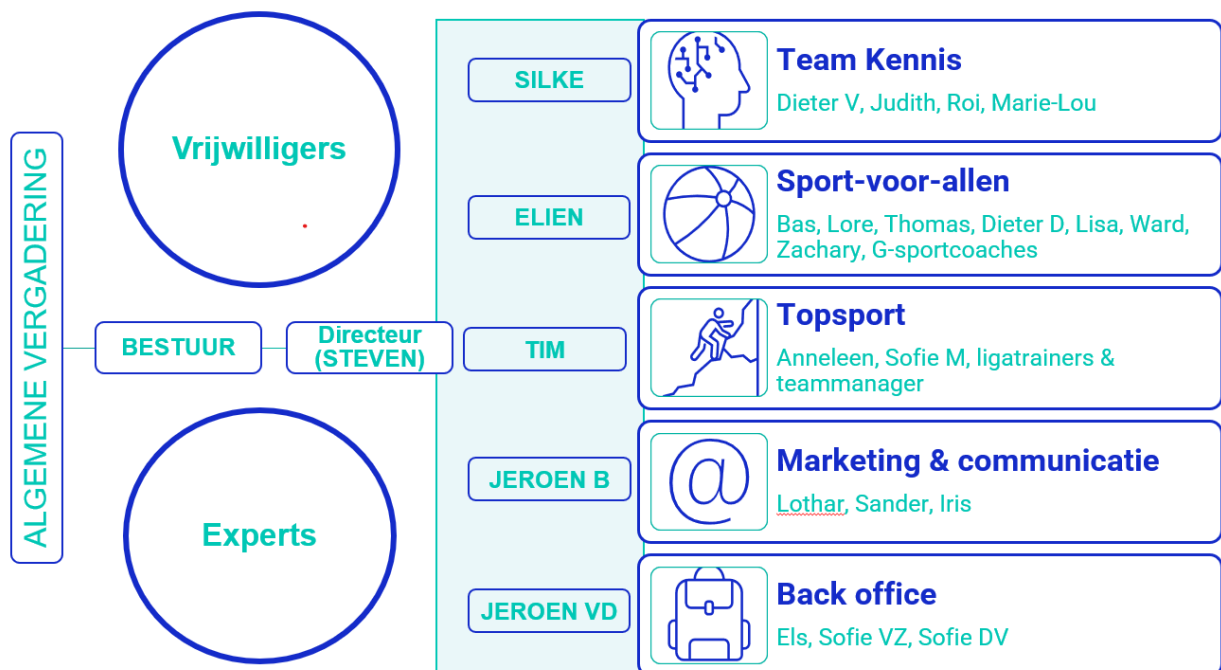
ALGEMENE VERGADERING

Vrijwilligers

Experts

BESTUUR

Directeur (STEVEN)

SILKE

ELIEN

TIM

JEROEN B

JEROEN VD

Team Kennis
Dieter V, Judith, Roi, Marie-Lou

Sport-voor-allen
Bas, Lore, Thomas, Dieter D, Lisa, Ward, Zachary, G-sportcoaches

Topsport
Anneleen, Sofie M, ligatrainers & teammanager

Marketing & communicatie
Lothar, Sander, Iris

Back office
Els, Sofie VZ, Sofie DV